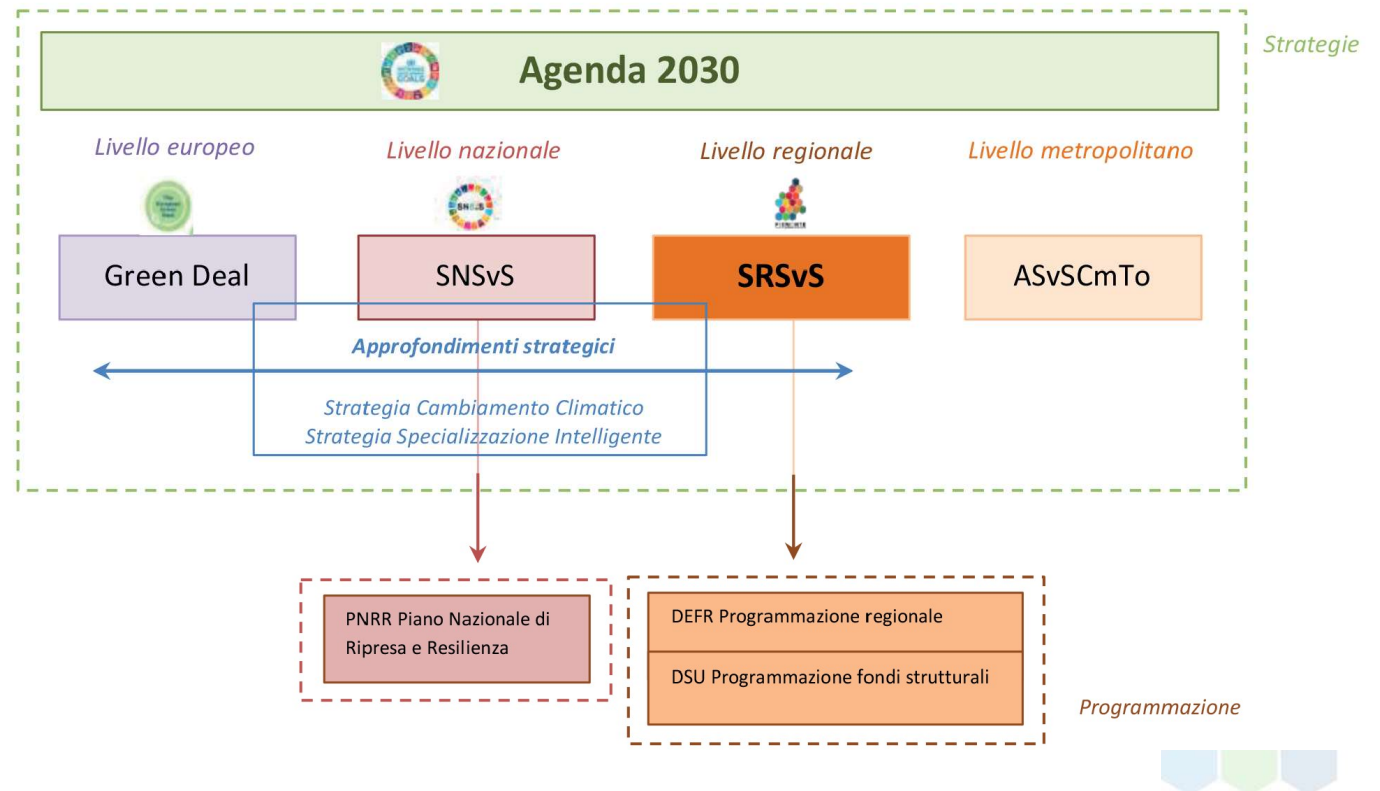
Strategie

Agenda 2030

Livello europeo

Livello nazionale

Livello regionale

Livello metropolitano

Green Deal

SNSvS

SRSvS

ASvSCmTo

Approfondimenti strategici

Strategia Cambiamento Climatico
Strategia Specializzazione Intelligente

PNRR Piano Nazionale di Ripresa e Resilienza

DEFR Programmazione regionale

DSU Programmazione fondi strutturali

Programmazione